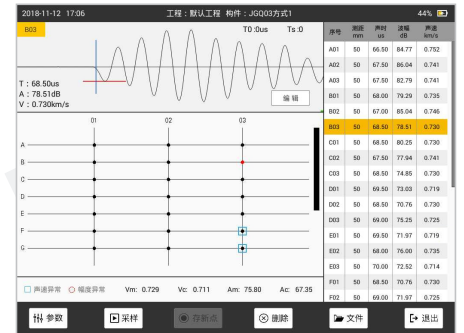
2018-11-12 17:06 工程：默认工程 构件：JGQ03方式1 44%

B03 T0 :0us Ts :0

T : 68.50us
A : 78.51dB
V : 0.730km/s

编 辑

01 02 03

A
B
C
D
E
F
G

| 序号 | 测距 mm | 声时 us | 波幅 dB | 声速 km/s |
|---|---|---|---|---|
| A01 | 50 | 66.50 | 84.77 | 0.752 |
| A02 | 50 | 67.50 | 86.04 | 0.741 |
| A03 | 50 | 67.50 | 82.79 | 0.741 |
| B01 | 50 | 68.00 | 79.29 | 0.735 |
| B02 | 50 | 67.00 | 85.04 | 0.746 |
| B03 | 50 | 68.50 | 78.51 | 0.730 |
| C01 | 50 | 68.50 | 80.25 | 0.730 |
| C02 | 50 | 67.50 | 77.94 | 0.741 |
| C03 | 50 | 68.50 | 74.85 | 0.730 |
| D01 | 50 | 69.50 | 73.03 | 0.719 |
| D02 | 50 | 68.50 | 70.76 | 0.730 |
| D03 | 50 | 69.00 | 75.25 | 0.725 |
| E01 | 50 | 69.50 | 71.97 | 0.719 |
| E02 | 50 | 68.00 | 76.00 | 0.735 |
| E03 | 50 | 70.00 | 72.52 | 0.714 |
| F01 | 50 | 68.50 | 70.76 | 0.730 |
| F02 | 50 | 69.00 | 71.97 | 0.725 |

声速异常 幅度异常 Vm: 0.729 Vc: 0.711 Am: 75.80 Ac: 67.35

参数 采样 存新点 删除 文件 退出